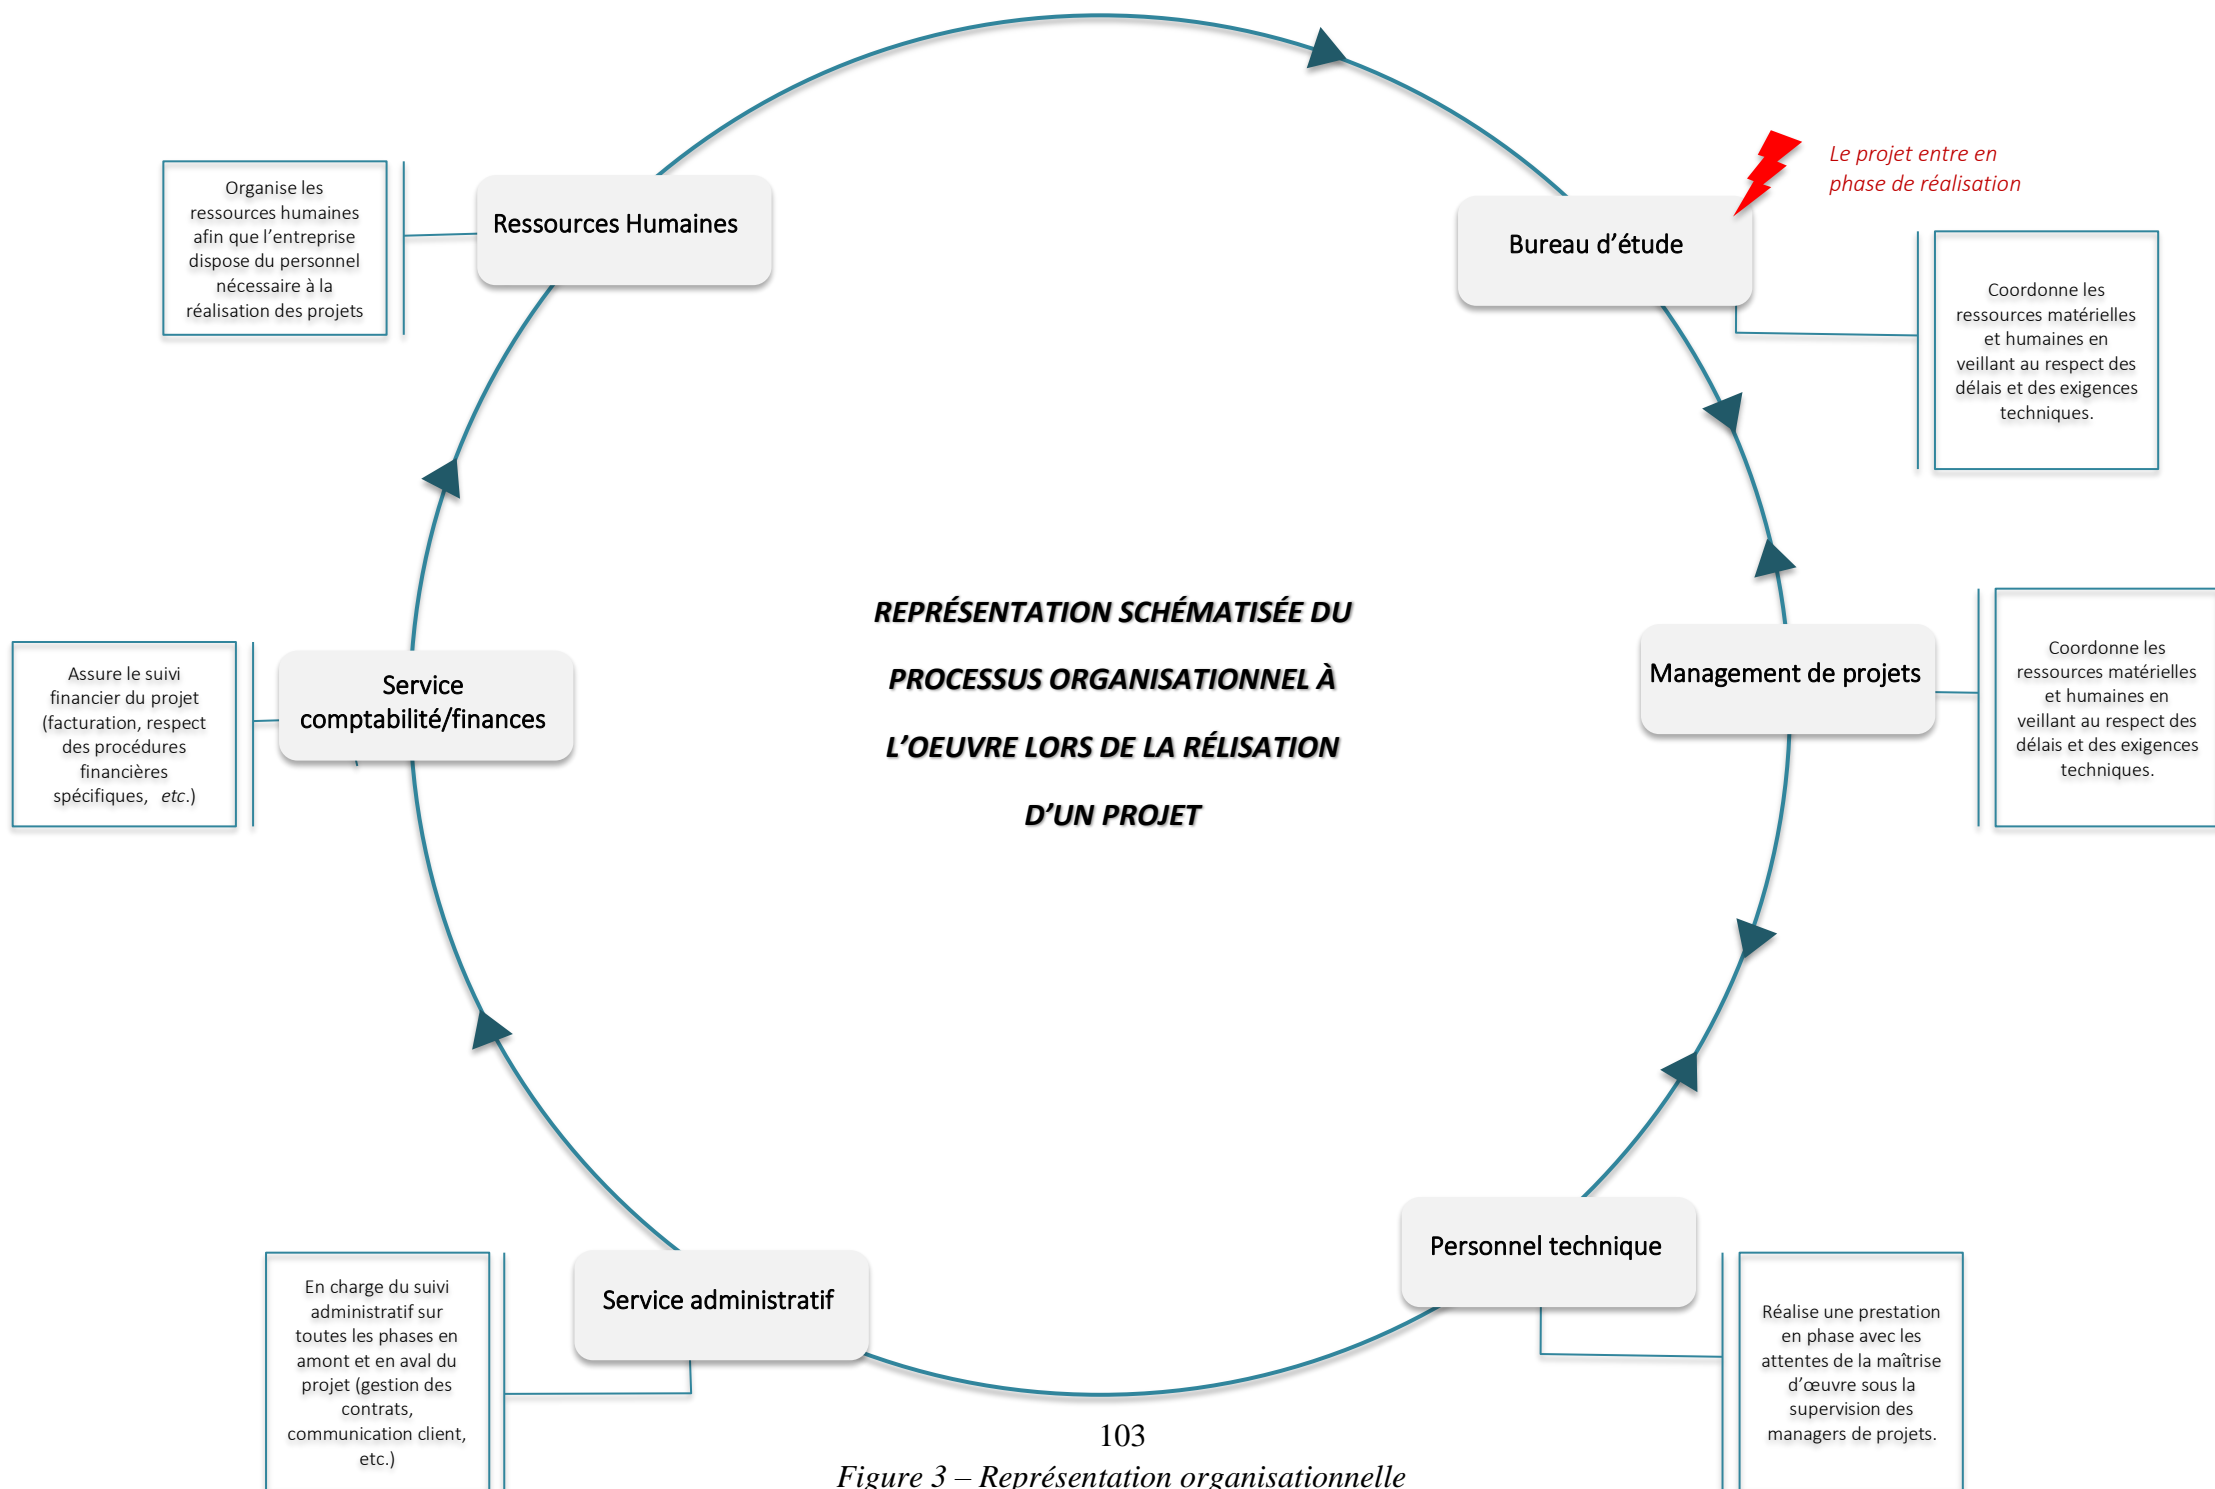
Organise les ressources humaines afin que l'entreprise dispose du personnel nécessaire à la réalisation des projets

Ressources Humaines

Bureau d'étude

Le projet entre en phase de réalisation

Coordonne les ressources matérielles et humaines en veillant au respect des délais et des exigences techniques.

REPRÉSENTATION SCHÉMATISÉE DU PROCESSUS ORGANISATIONNEL À L'OEUVRE LORS DE LA RÉLISATION D'UN PROJET

Assure le suivi financier du projet (facturation, respect des procédures financières spécifiques, etc.)

Service comptabilité/finances

Management de projets

Coordonne les ressources matérielles et humaines en veillant au respect des délais et des exigences techniques.

Personnel technique

Service administratif

En charge du suivi administratif sur toutes les phases en amont et en aval du projet (gestion des contrats, communication client, etc.)

Réalise une prestation en phase avec les attentes de la maîtrise d'œuvre sous la supervision des managers de projets.

103

Figure 3 – Représentation organisationnelle